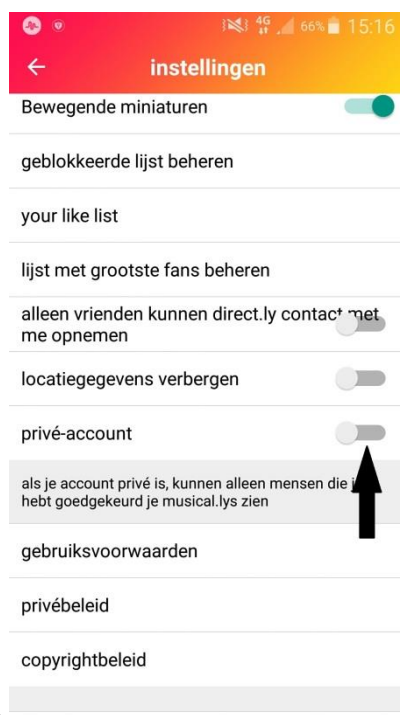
4G 66% 15:16

instellingen

Bewegende miniaturen

geblokkeerde lijst beheren

your like list

lijst met grootste fans beheren

alleen vrienden kunnen direct.ly contact met me opnemen

locatiegegevens verbergen

privé-account

als je account privé is, kunnen alleen mensen die j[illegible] hebt goedgekeurd je musical.lys zien

gebruiksvoorwaarden

privébeleid

copyrightbeleid